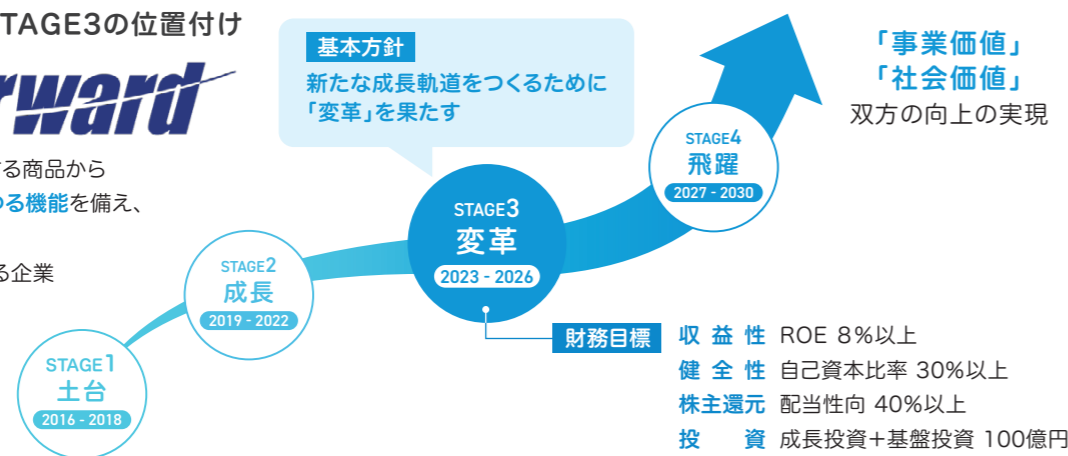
TAGE3の位置付け

rward

る商品から
る機能を備え、

る企業

基本方針
新たな成長軌道をつくるために
「変革」を果たす

「事業価値」
「社会価値」
双方の向上の実現

STAGE1
土台
2016 - 2018

STAGE2
成長
2019 - 2022

STAGE3
変革
2023 - 2026

STAGE4
飛躍
2027 - 2030

財務目標

| | |
|---|---|
| 収益性 | ROE 8%以上 |
| 健全性 | 自己資本比率 30%以上 |
| 株主還元 | 配当性向 40%以上 |
| 投資 | 成長投資+基盤投資 100億円 |